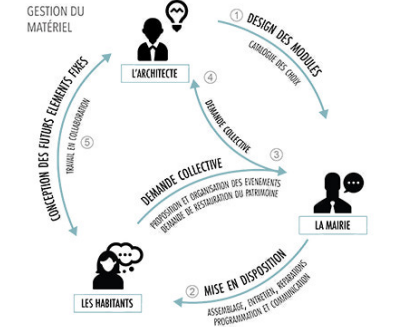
GESTION DU MATÉRIEL

L'ARCHITECTE

① DESIGN DES MODULES
CATALOGUE DES CHOIX

④ DEMANDE COLLECTIVE

③

DEMANDE COLLECTIVE
PROPOSITION ET ORGANISATION DES ÉVÈNEMENTS
DEMANDE DE RESTAURATION DU PATRIMOINE

LA MAIRIE

⑤ CONCEPTION DES FUTURS ÉLÉMENTS FIXES
TRAVAIL EN COLLABORATION

② MISE EN DISPOSITION
ASSEMBLAGE, ENTRETIEN, RÉPARATIONS
PROGRAMMATION ET COMMUNICATION

LES HABITANTS